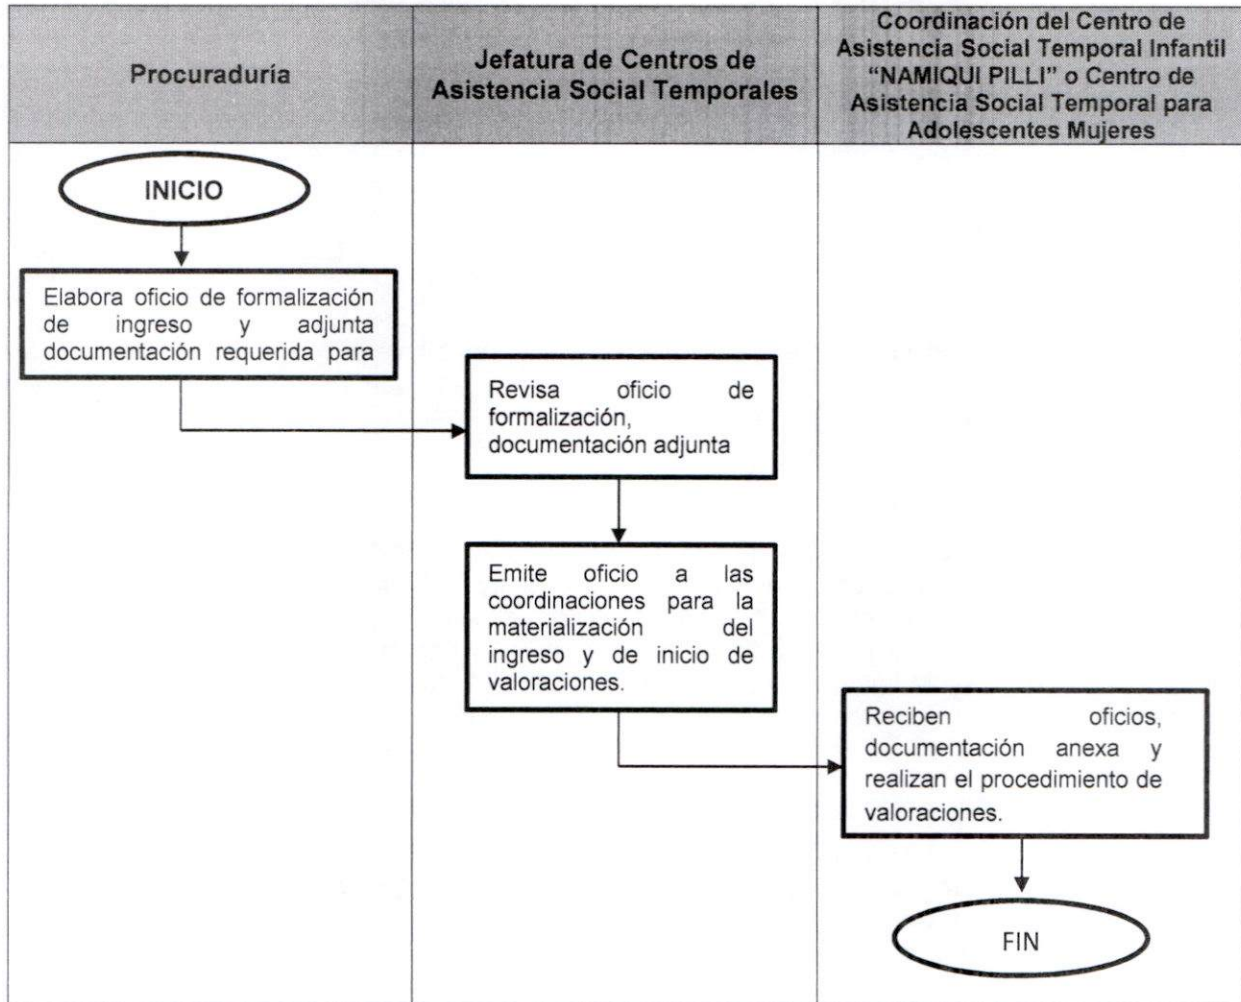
| Procuraduría | Jefatura de Centros de Asistencia Social Temporales | Coordinación del Centro de Asistencia Social Temporal Infantil “NAMIQUI PILLI” o Centro de Asistencia Social Temporal para Adolescentes Mujeres |
|---|---|---|

INICIO

Elabora oficio de formalización de ingreso y adjunta documentación requerida para

Revisa oficio de formalización, documentación adjunta

Emite oficio a las coordinaciones para la materialización del ingreso y de inicio de valoraciones.

Reciben oficios, documentación anexa y realizan el procedimiento de valoraciones.

FIN